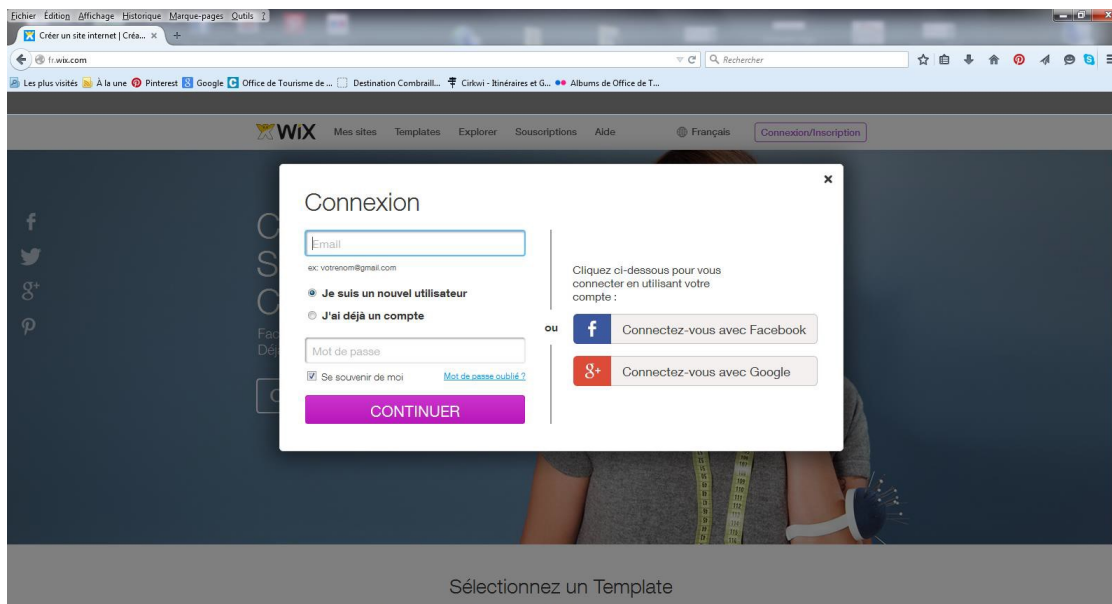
Fichier Édition Affichage Historique Marque-pages Outils ?

Créer un site internet | Créa... ×

fr.wix.com

Rechercher

Les plus visités À la une Pinterest Google Office de Tourisme de ... Destination Combraill... Cirkwi - Itinéraires et G... Albums de Office de T...

WiX Mes sites Templates Explorer Souscriptions Aide Français Connexion/Inscription

Connexion

Email

ex: votrenom@gmail.com

Je suis un nouvel utilisateur

J'ai déjà un compte

Mot de passe

Se souvenir de moi Mot de passe oublié ?

CONTINUER

ou

Cliquez ci-dessous pour vous connecter en utilisant votre compte :

Connectez-vous avec Facebook

Connectez-vous avec Google

Sélectionnez un Template